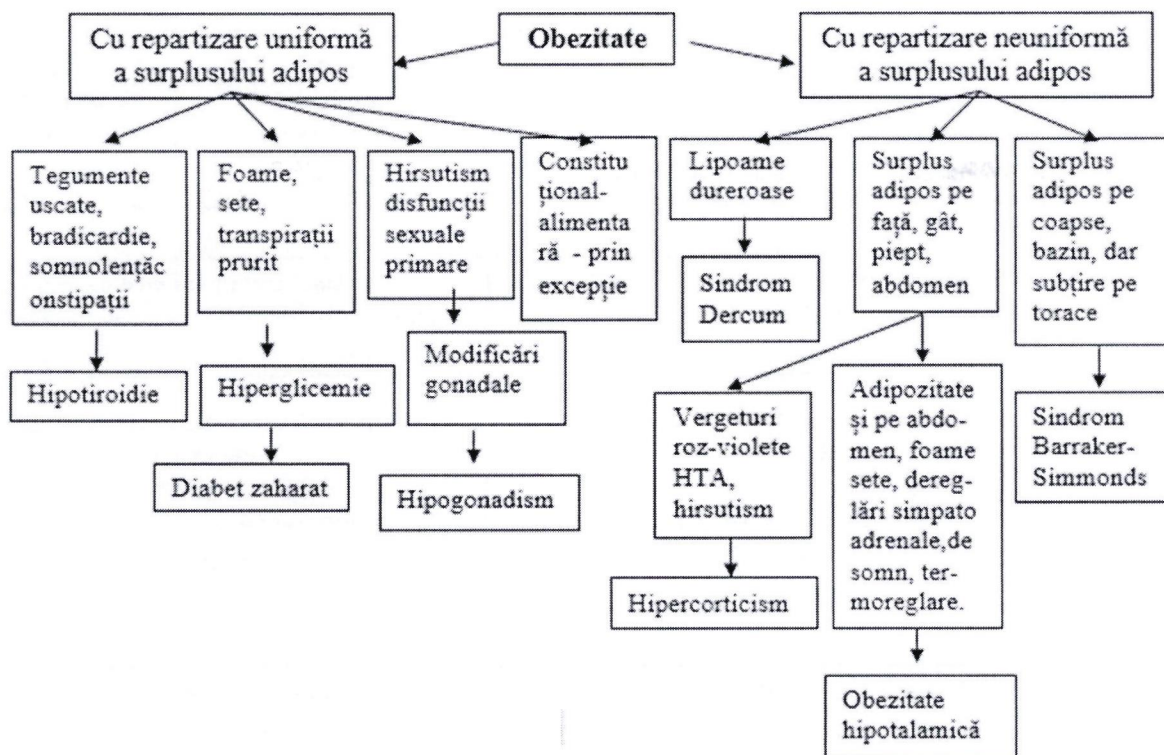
Obezitate

Cu repartizare uniformă a surplusului adipos

Cu repartizare neuniformă a surplusului adipos

Tegumente uscate, bradicardie, somnolențăc onstipații

Hipotiroidie

Foame, sete, transpirații prurit

Hiperglicemie

Diabet zaharat

Hirsutism disfuncții sexuale primare

Modificări gonadale

Hipogonadism

Constituțional-alimentară - prin excepție

Lipoame dureroase

Sindrom Dercum

Surplus adipos pe față, gât, piept, abdomen

Vergeturi roz-violete HTA, hirsutism

Hipercorticism

Adipozitate și pe abdomen, foame sete, dereglări simpato adrenale,de somn, termoreglare.

Obezitate hipotalamică

Surplus adipos pe coapse, bazin, dar subțire pe torace

Sindrom Barraker-Simmonds